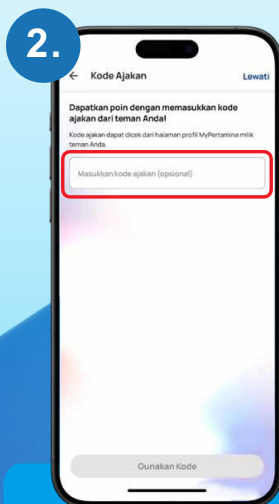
2.

Kode Ajakan

Lewati

Dapatkan poin dengan memasukkan kode ajakan dari teman Anda!

Kode ajakan dapat dicek dari halaman profil MyPertamina milik teman Anda.

Masukkan kode ajakan (opsional)

Gunakan Kode